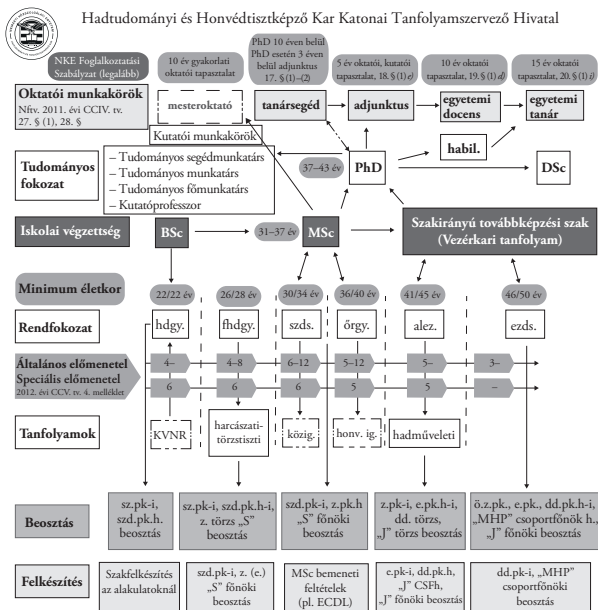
Hadtudományi és Honvédtisztképző Kar Katonai Tanfolyamszervező Hivatal

NKE Foglalkoztatási Szabályzat (legalább)

10 év gyakorlati oktatói tapasztalat

PhD 10 éven belül PhD esetén 3 éven belül adjunktus 17. § (1)–(2)

5 év oktatói, kutatói tapasztalat, 18. § (1) c)

10 év oktatói tapasztalat, 19. § (1) d)

15 év oktatói tapasztalat, 20. § (1) i)

Oktatói munkakörök
Nftv. 2011. évi CCIV. tv. 27. § (1), 28. §

mesteroktató

tanársegéd

adjunktus

egyetemi docens

egyetemi tanár

Kutatói munkakörök

Tudományos fokozat

– Tudományos segédmunkatárs
– Tudományos munkatárs
– Tudományos főmunkatárs
– Kutatóprofesszor

37–43 év

PhD

habil.

DSc

Iskolai végzettség

BSc

31–37 év

MSc

Szakirányú továbbképzési szak (Vezérkari tanfolyam)

Minimum életkor

22/22 év

26/28 év

30/34 év

36/40 év

41/45 év

46/50 év

Rendfokozat

hdgy.

fhdgy.

szds.

őrgy.

alez.

ezds.

Általános előmenetel
Speciális előmenetel
2012. évi CCV. tv. 4. melléklet

4–

4–8

6–12

5–12

5–

3–

6

6

6

5

5

–

Tanfolyamok

KVNR

harcászati-törzstiszti

közig.

honv. ig.

hadműveleti

Beosztás

sz.pk-i, szd.pk.h. beosztás

sz.pk-i, szd.pk.h-i, z. törzs „S" beosztás

szd.pk-i, z.pk.h „S" főnöki beosztás

z.pk-i, e.pk.h-i, dd. törzs, „J" törzs beosztás

ö.z.pk., e.pk., dd.pk.h-i, „MHP" csoportfőnök h., „J" főnöki beosztás

Felkészítés

Szakfelkészítés az alakulatoknál

szd.pk-i, z. (e.) „S" főnöki beosztás

MSc bemeneti feltételek (pl. ECDL)

e.pk-i, dd.pk.h, „J" CSFh, „J" főnöki beosztás

dd.pk-i, „MHP" csoportfőnöki beosztás